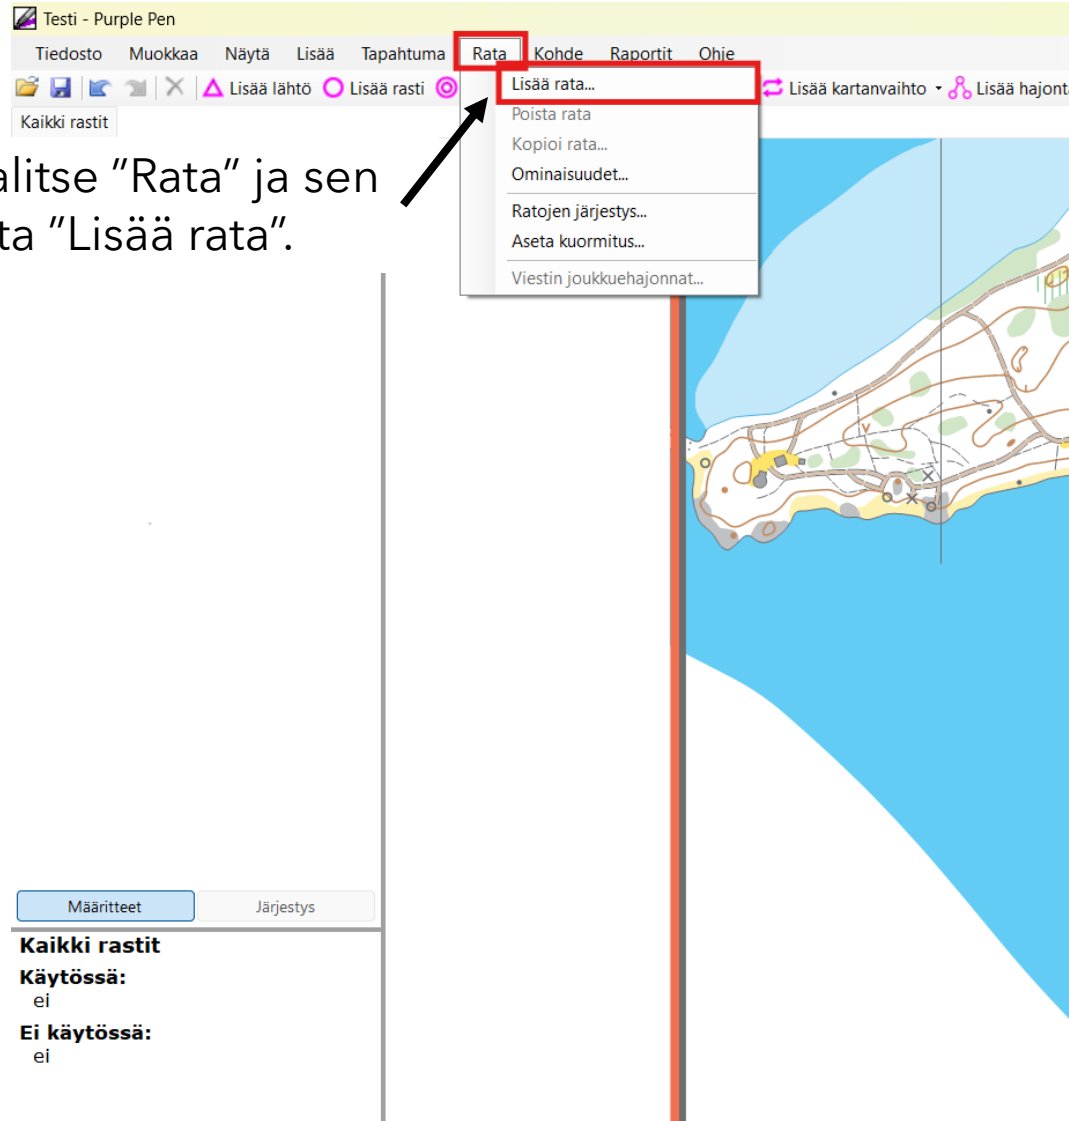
Testi - Purple Pen

Tiedosto Muokkaa Näytä Lisää Tapahtuma Rata Kohde Raportit Ohje

Lisää lähtö Lisää rasti Lisää kartanvaihto Lisää hajont

Kaikki rastit

alitse "Rata" ja sen
ta "Lisää rata".

Lisää rata...
Poista rata
Kopioi rata...
Ominaisuudet...
Ratojen järjestys...
Aseta kuormitus...
Viestin joukkuehajonnat...

Määritteet Järjestys

Kaikki rastit
Käytössä:
ei
Ei käytössä:
ei